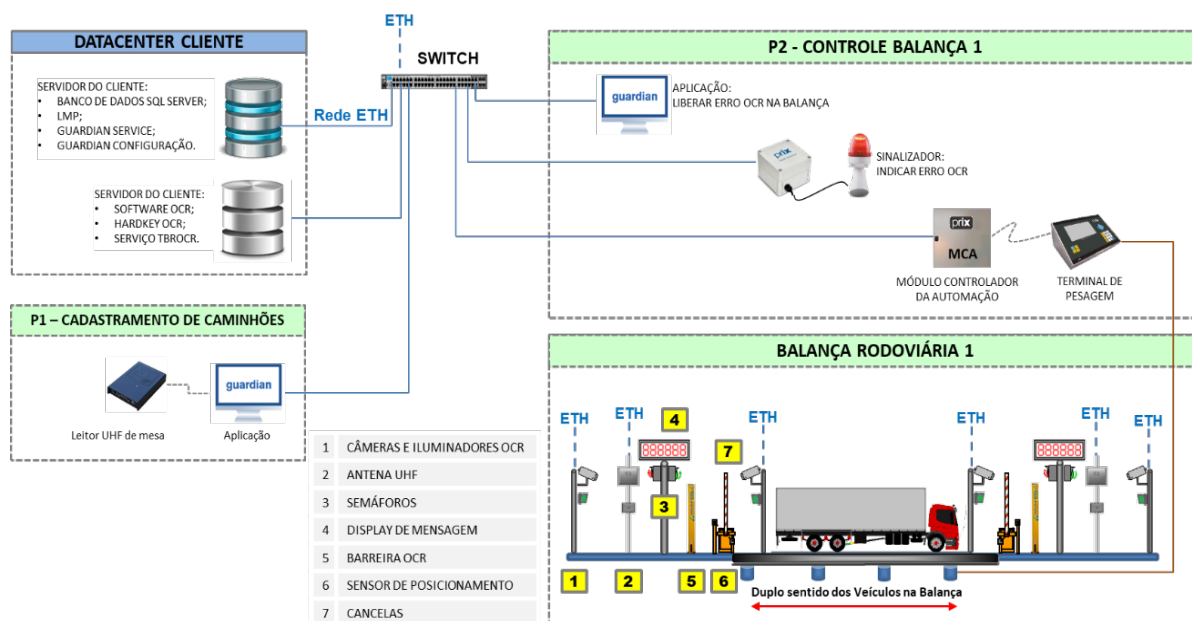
ETH

SWITCH

DATACENTER CLIENTE

SERVIDOR DO CLIENTE:
- BANCO DE DADOS SQL SERVER;
- LMP;
- GUARDIAN SERVICE;
- GUARDIAN CONFIGURAÇÃO.

Rede ETH

SERVIDOR DO CLIENTE:
- SOFTWARE OCR;
- HARDKEY OCR;
- SERVIÇO TBROCR.

P2 - CONTROLE BALANÇA 1

guardian

APLICAÇÃO:
LIBERAR ERRO OCR NA BALANÇA

prix

SINALIZADOR:
INDICAR ERRO OCR

prix
MCA

MÓDULO CONTROLADOR DA AUTOMAÇÃO

TERMINAL DE PESAGEM

P1 – CADASTRAMENTO DE CAMINHÕES

guardian

Leitor UHF de mesa

Aplicação

BALANÇA RODOVIÁRIA 1

| 1 | CÂMERAS E ILUMINADORES OCR |
|---|---|
| 2 | ANTENA UHF |
| 3 | SEMÁFOROS |
| 4 | DISPLAY DE MENSAGEM |
| 5 | BARREIRA OCR |
| 6 | SENSOR DE POSICIONAMENTO |
| 7 | CANCELAS |

ETH ETH 4 ETH ETH ETH ETH

7

3

1 2 5 6

Duplo sentido dos Veículos na Balança